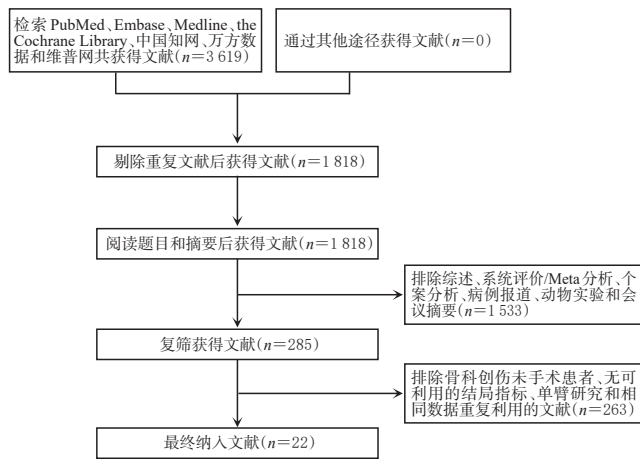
检索 PubMed、Embase、Medline、the Cochrane Library、中国知网、万方数据和维普网共获得文献（$n$=3 619）

通过其他途径获得文献（$n$=0）

剔除重复文献后获得文献（$n$=1 818）

阅读题目和摘要后获得文献（$n$=1 818）

排除综述、系统评价/Meta 分析、个案分析、病例报道、动物实验和会议摘要（$n$=1 533）

复筛获得文献（$n$=285）

排除骨科创伤未手术患者、无可利用的结局指标、单臂研究和相同数据重复利用的文献（$n$=263）

最终纳入文献（$n$=22）